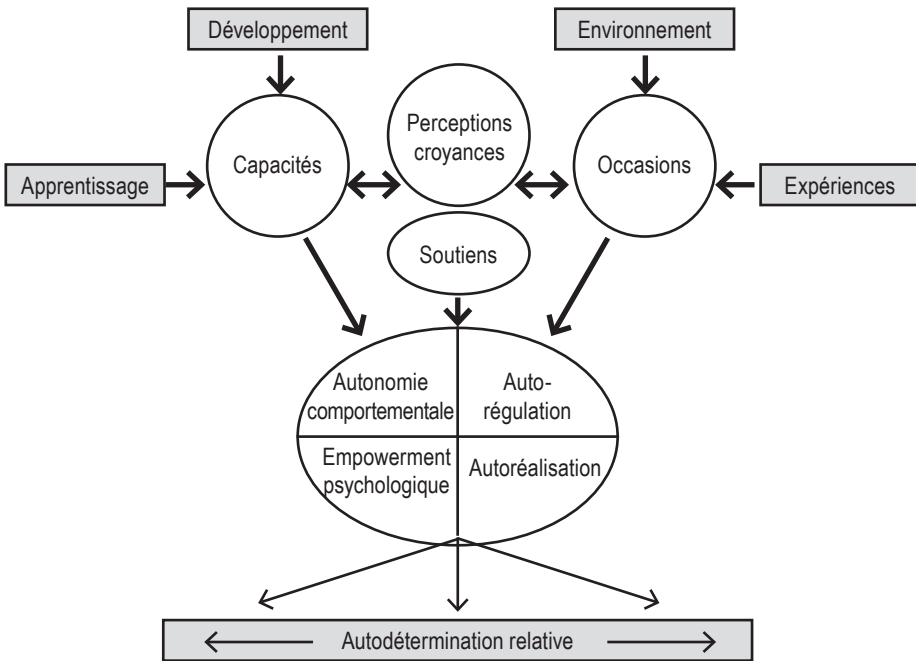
Développement

Environnement

Apprentissage

Capacités

Perceptions croyances

Occasions

Expériences

Soutiens

Autonomie comportementale

Auto-régulation

Empowerment psychologique

Autoréalisation

Autodétermination relative